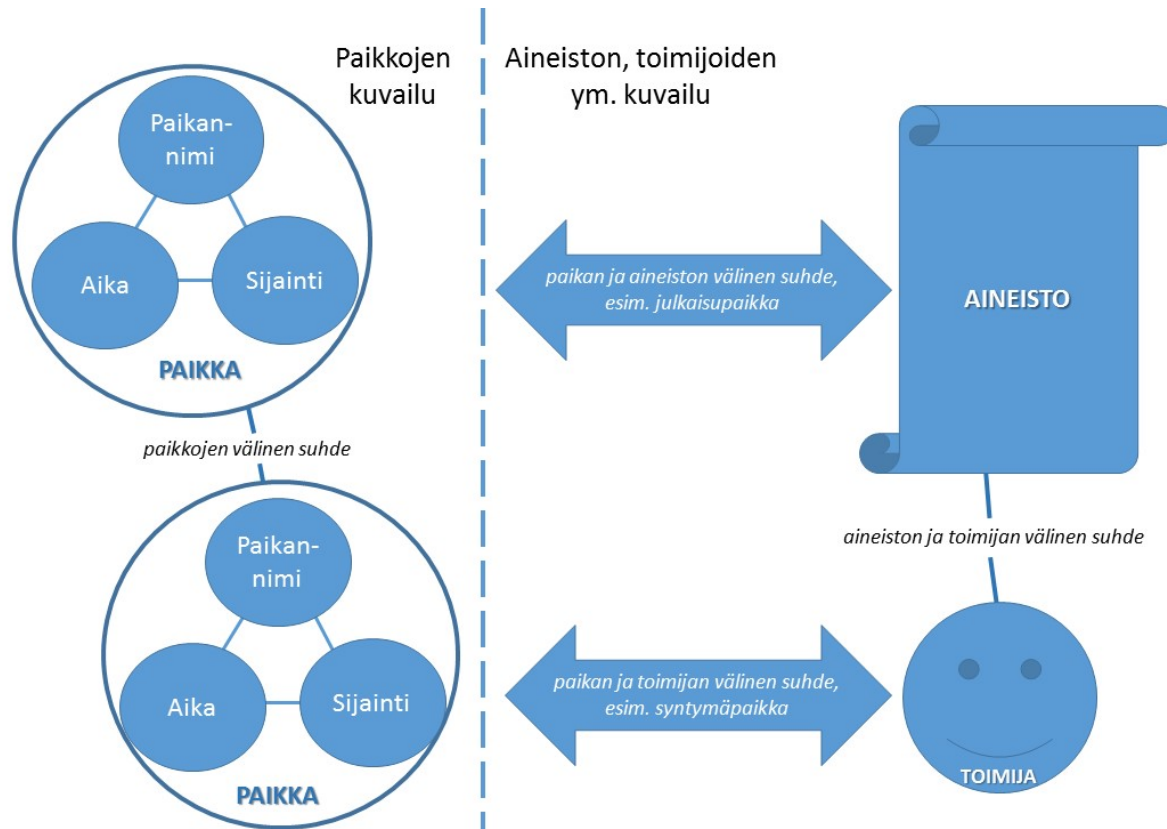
Paikkojen kuvailu

Aineiston, toimijoiden ym. kuvailu

Paikannimi

Aika

Sijainti

PAIKKA

paikan ja aineiston välinen suhde, esim. julkaisupaikka

AINEISTO

paikkojen välinen suhde

aineiston ja toimijan välinen suhde

Paikannimi

Aika

Sijainti

PAIKKA

paikan ja toimijan välinen suhde, esim. syntymäpaikka

TOIMIJA